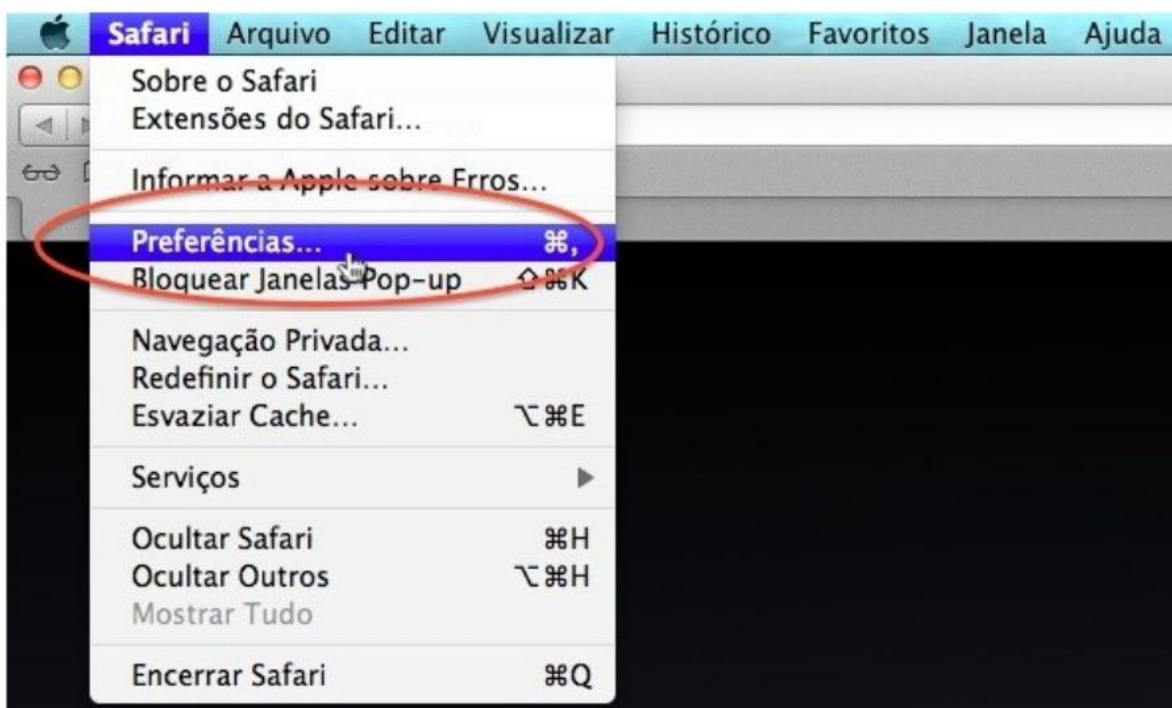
Safari Arquivo Editar Visualizar Histórico Favoritos Janela Ajuda

Sobre o Safari
Extensões do Safari...

Informar a Apple sobre Erros...

Preferências... ⌘,
Bloquear Janelas Pop-up ⇧⌘K

Navegação Privada...
Redefinir o Safari...
Esvaziar Cache... ⌥⌘E

Serviços ▶

Ocultar Safari ⌘H
Ocultar Outros ⌥⌘H
Mostrar Tudo

Encerrar Safari ⌘Q